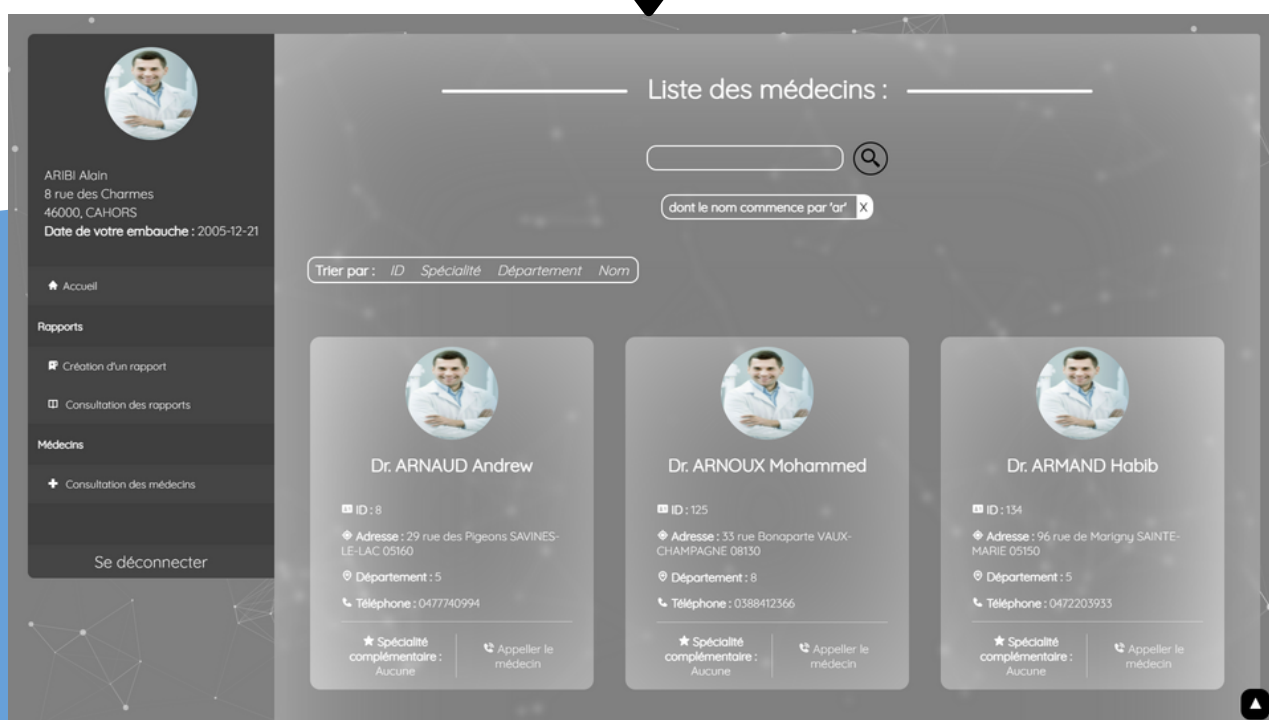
ARIBI Alain
8 rue des Charmes
46000, CAHORS
Date de votre embauche : 2005-12-21

Accueil

Rapports

Création d'un rapport

Consultation des rapports

Médecins

Consultation des médecins

Se déconnecter

Liste des médecins :

dont le nom commence par 'ar' X

Trier par : ID Spécialité Département Nom

Dr. ARNAUD Andrew

ID : 8

Adresse : 29 rue des Pigeons SAVINES-LE-LAC 05160

Département : 5

Téléphone : 0477740994

Spécialité complémentaire : Aucune

Appeller le médecin

Dr. ARNOUX Mohammed

ID : 125

Adresse : 33 rue Bonaparte VAUX-CHAMPAGNE 08130

Département : 8

Téléphone : 0388412366

Spécialité complémentaire : Aucune

Appeller le médecin

Dr. ARMAND Habib

ID : 134

Adresse : 96 rue de Marigny SAINTE-MARIE 05150

Département : 5

Téléphone : 0472203933

Spécialité complémentaire : Aucune

Appeller le médecin